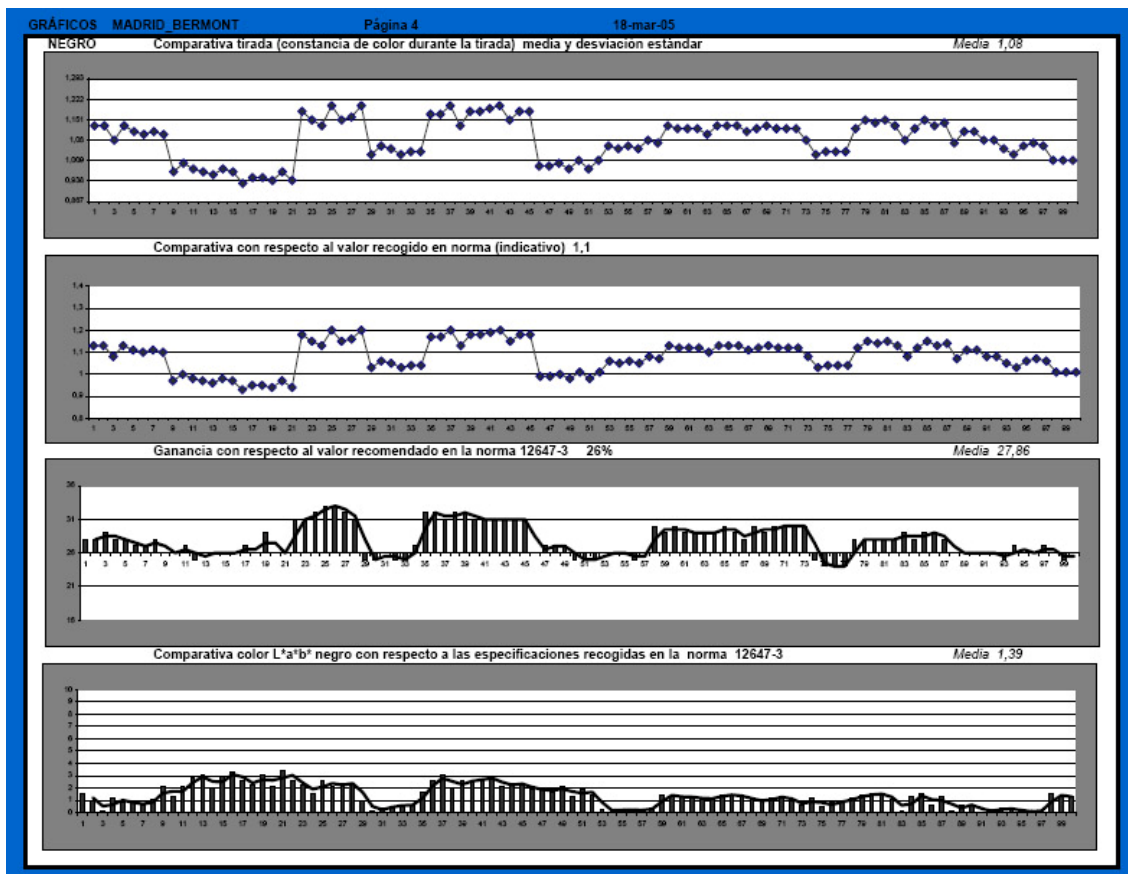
GRÁFICOS MADRID_BERMONT Página 4 18-mar-05

NEGRO Comparativa tirada (constancia de color durante la tirada) media y desviacion estándar Media 1,08

1,293
1,222
1,151
1,08
1,009
0,938
0,867

1 3 5 7 9 11 13 15 17 19 21 23 25 27 29 31 33 35 37 39 41 43 45 47 49 51 53 55 57 59 61 63 65 67 69 71 73 75 77 79 81 83 85 87 89 91 93 95 97 99

Comparativa con respecto al valor recogido en norma (indicativo) 1,1

1,4
1,3
1,2
1,1
1
0,9
0,8

1 3 5 7 9 11 13 15 17 19 21 23 25 27 29 31 33 35 37 39 41 43 45 47 49 51 53 55 57 59 61 63 65 67 69 71 73 75 77 79 81 83 85 87 89 91 93 95 97 99

Ganancia con respecto al valor recomendado en la norma 12647-3 26% Media 27,86

36
31
26
21
16

1 3 5 7 9 11 13 15 17 19 21 23 25 27 29 31 33 35 37 39 41 43 45 47 49 51 53 55 57 59 61 63 65 67 69 71 73 75 77 79 81 83 85 87 89 91 93 95 97 99

Comparativa color L*a*b* negro con respecto a las especificaciones recogidas en la norma 12647-3 Media 1,39

10
9
8
7
6
5
4
3
2
1
0

1 3 5 7 9 11 13 15 17 19 21 23 25 27 29 31 33 35 37 39 41 43 45 47 49 51 53 55 57 59 61 63 65 67 69 71 73 75 77 79 81 83 85 87 89 91 93 95 97 99